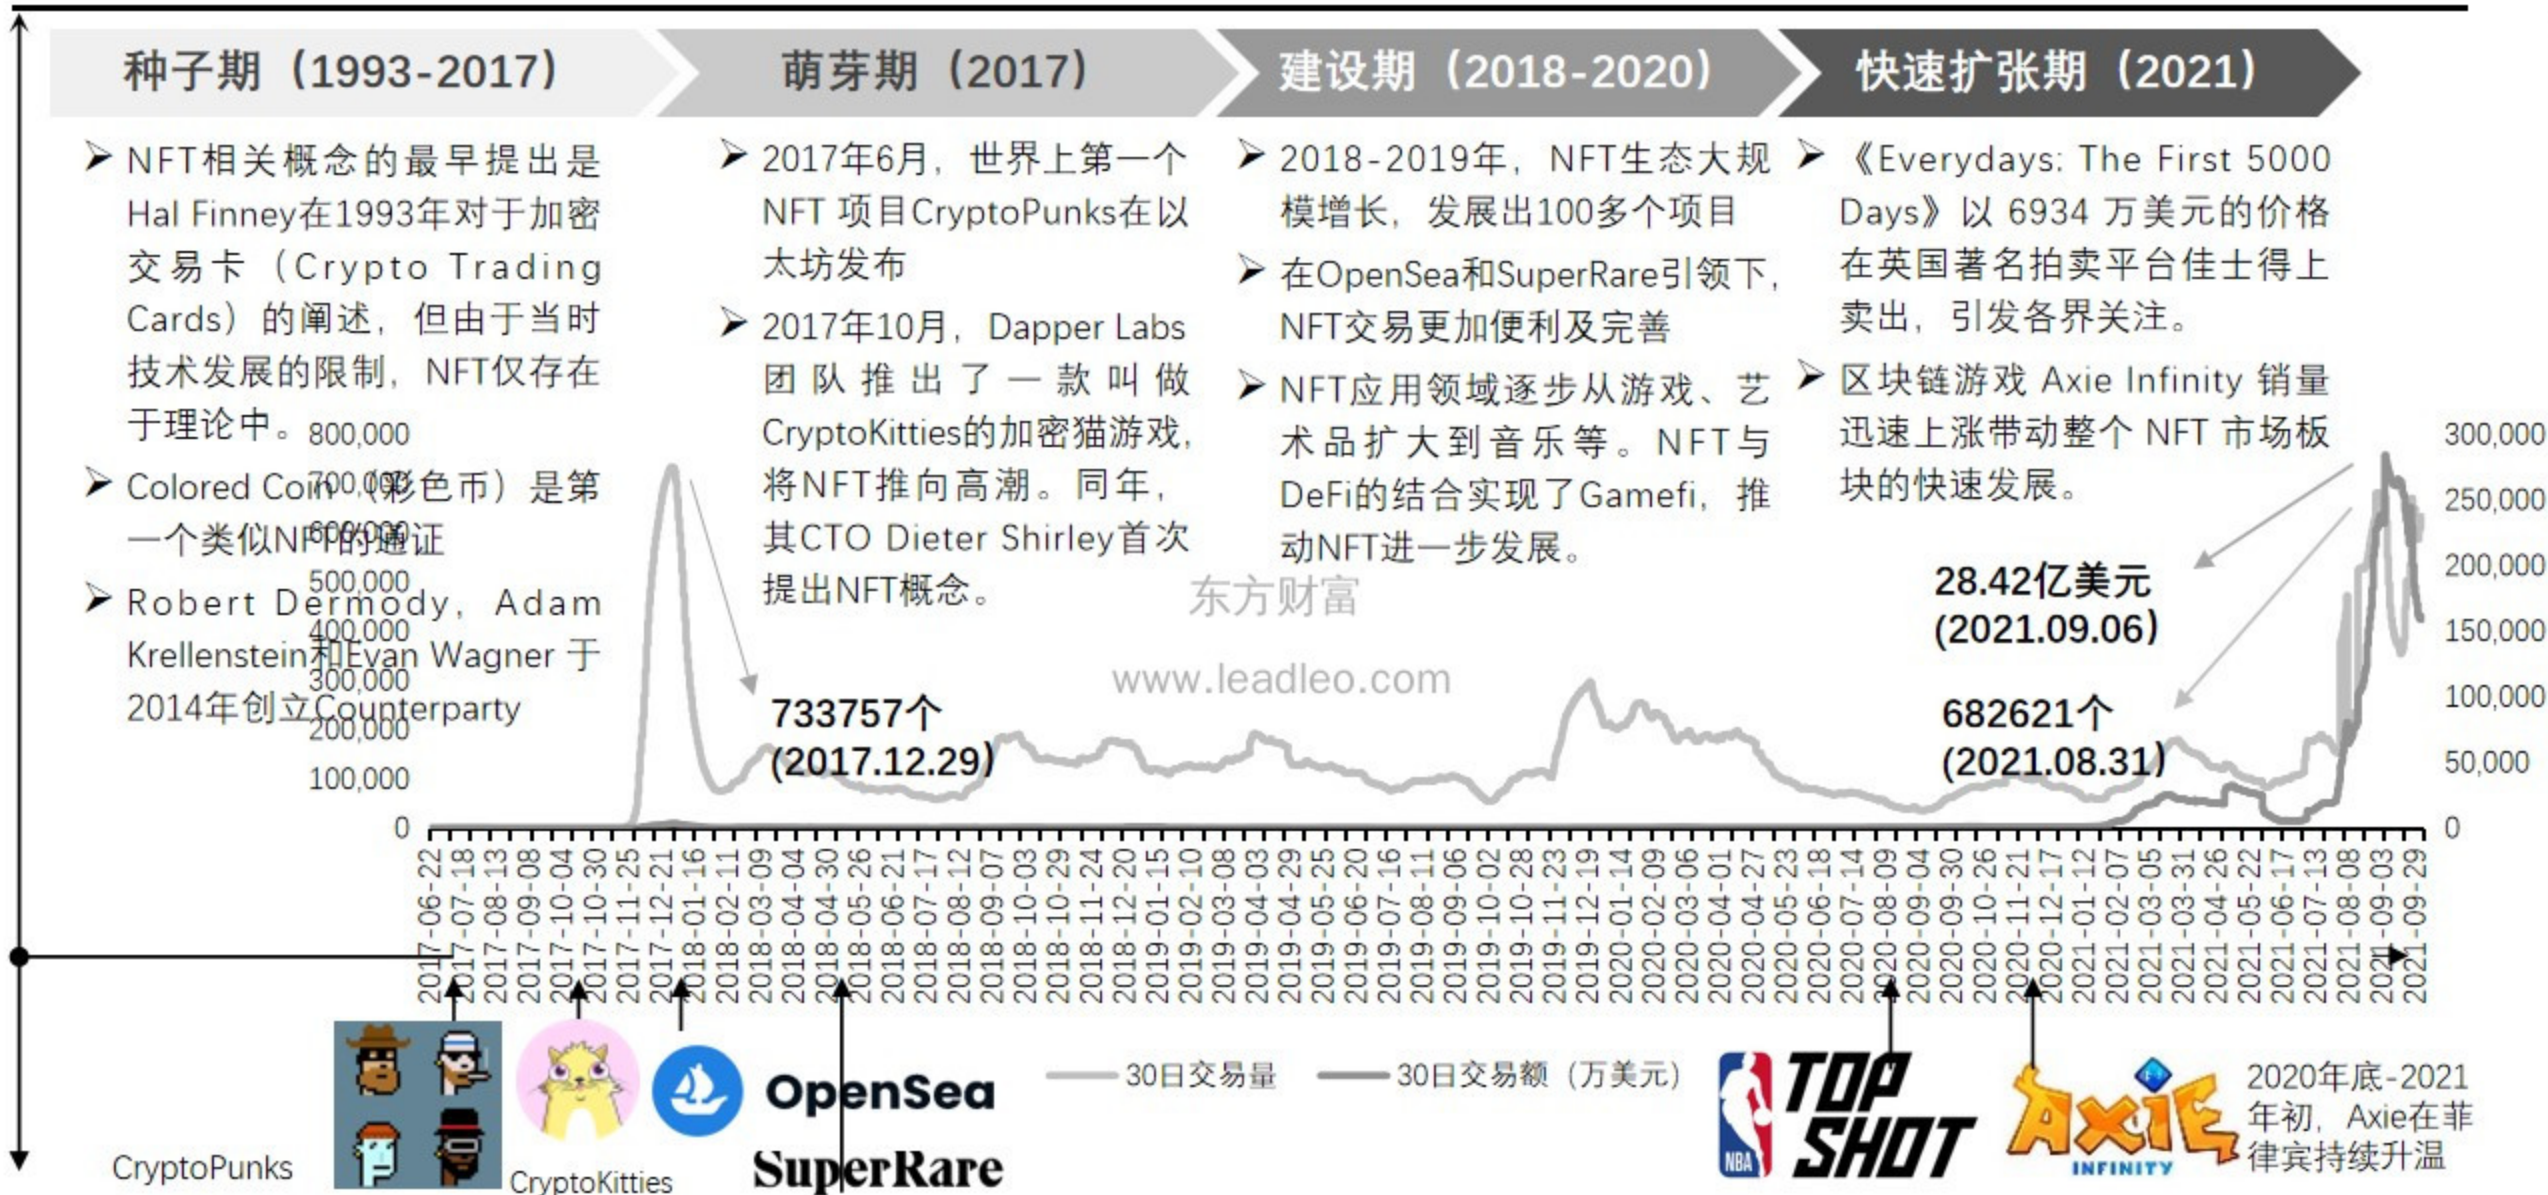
种子期（1993-2017）

萌芽期（2017）

建设期（2018-2020）

快速扩张期（2021）

➢ NFT相关概念的最早提出是Hal Finney在1993年对于加密交易卡（Crypto Trading Cards）的阐述，但由于当时技术发展的限制，NFT仅存在于理论中。

➢ Colored Coin（彩色币）是第一个类似NFT的通证

➢ Robert Dermody, Adam Krellenstein和Evan Wagner于2014年创立Counterparty

➢ 2017年6月，世界上第一个NFT 项目CryptoPunks在以太坊发布

➢ 2017年10月，Dapper Labs团队推出了一款叫做CryptoKitties的加密猫游戏，将NFT推向高潮。同年，其CTO Dieter Shirley首次提出NFT概念。

➢ 2018-2019年，NFT生态大规模增长，发展出100多个项目

➢ 在OpenSea和SuperRare引领下，NFT交易更加便利及完善

➢ NFT应用领域逐步从游戏、艺术品扩大到音乐等。NFT与DeFi的结合实现了Gamefi，推动NFT进一步发展。

➢ 《Everydays: The First 5000 Days》以 6934 万美元的价格在英国著名拍卖平台佳士得上卖出，引发各界关注。

➢ 区块链游戏 Axie Infinity 销量迅速上涨带动整个 NFT 市场板块的快速发展。

800,000
700,000
600,000
500,000
400,000
300,000
200,000
100,000
0

300,000
250,000
200,000
150,000
100,000
50,000
0

东方财富
www.leadleo.com

733757个
(2017.12.29)

28.42亿美元
(2021.09.06)

682621个
(2021.08.31)

2017-06-22 2017-07-18 2017-08-13 2017-09-08 2017-10-04 2017-10-30 2017-11-25 2017-12-21 2018-01-16 2018-02-11 2018-03-09 2018-04-04 2018-04-30 2018-05-26 2018-06-21 2018-07-17 2018-08-12 2018-09-07 2018-10-03 2018-10-29 2018-11-24 2018-12-20 2019-01-15 2019-02-10 2019-03-08 2019-04-03 2019-04-29 2019-05-25 2019-06-20 2019-07-16 2019-08-11 2019-09-06 2019-10-02 2019-10-28 2019-11-23 2019-12-19 2020-01-14 2020-02-09 2020-03-06 2020-04-01 2020-04-27 2020-05-23 2020-06-18 2020-07-14 2020-08-09 2020-09-04 2020-09-30 2020-10-26 2020-11-21 2020-12-17 2021-01-12 2021-02-07 2021-03-05 2021-03-31 2021-04-26 2021-05-22 2021-06-17 2021-07-13 2021-08-08 2021-09-03 2021-09-29

30日交易量
30日交易额（万美元）

CryptoPunks
CryptoKitties
OpenSea
SuperRare
NBA TOP SHOT
AXIE INFINITY

2020年底-2021年初，Axie在菲律宾持续升温